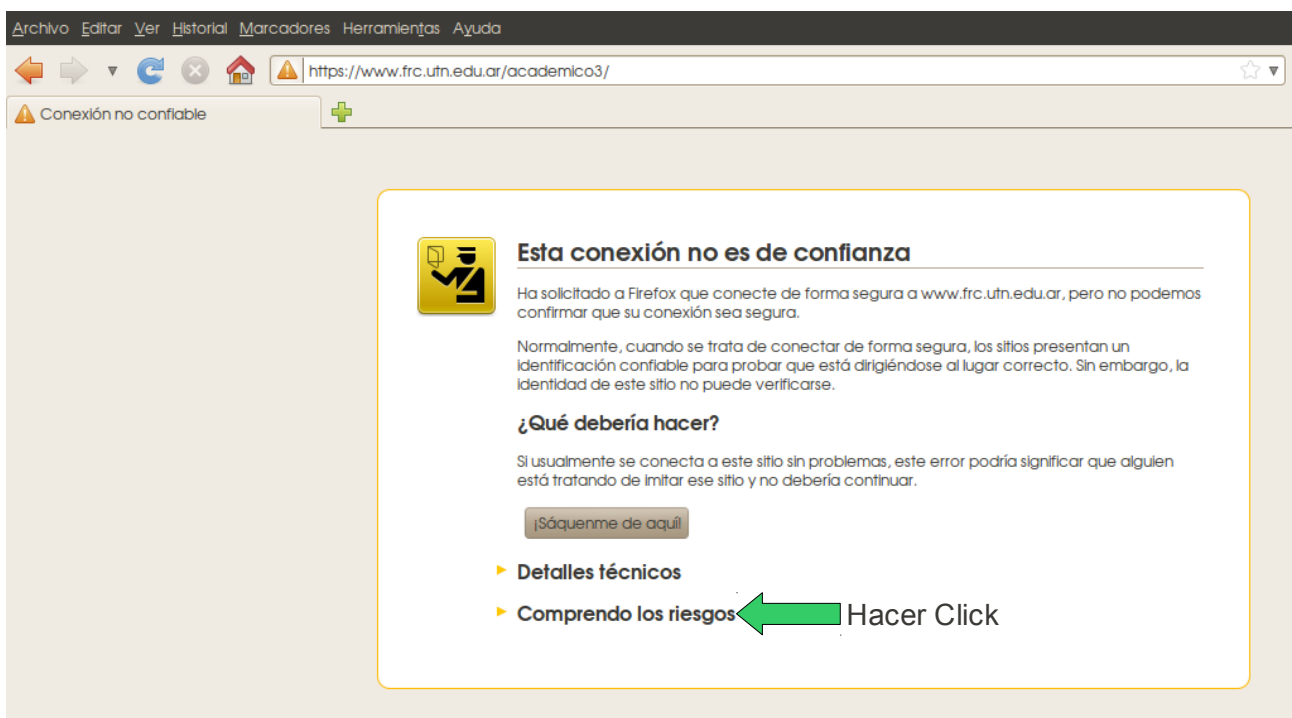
Archivo Editar Ver Historial Marcadores Herramientas Ayuda

https://www.frc.utn.edu.ar/academico3/

Conexión no confiable

Esta conexión no es de confianza

Ha solicitado a Firefox que conecte de forma segura a www.frc.utn.edu.ar, pero no podemos confirmar que su conexión sea segura.

Normalmente, cuando se trata de conectar de forma segura, los sitios presentan un identificación confiable para probar que está dirigiéndose al lugar correcto. Sin embargo, la identidad de este sitio no puede verificarse.

¿Qué debería hacer?

Si usualmente se conecta a este sitio sin problemas, este error podría significar que alguien está tratando de imitar ese sitio y no debería continuar.

¡Sáquenme de aquí!

Detalles técnicos

Comprendo los riesgos

Hacer Click